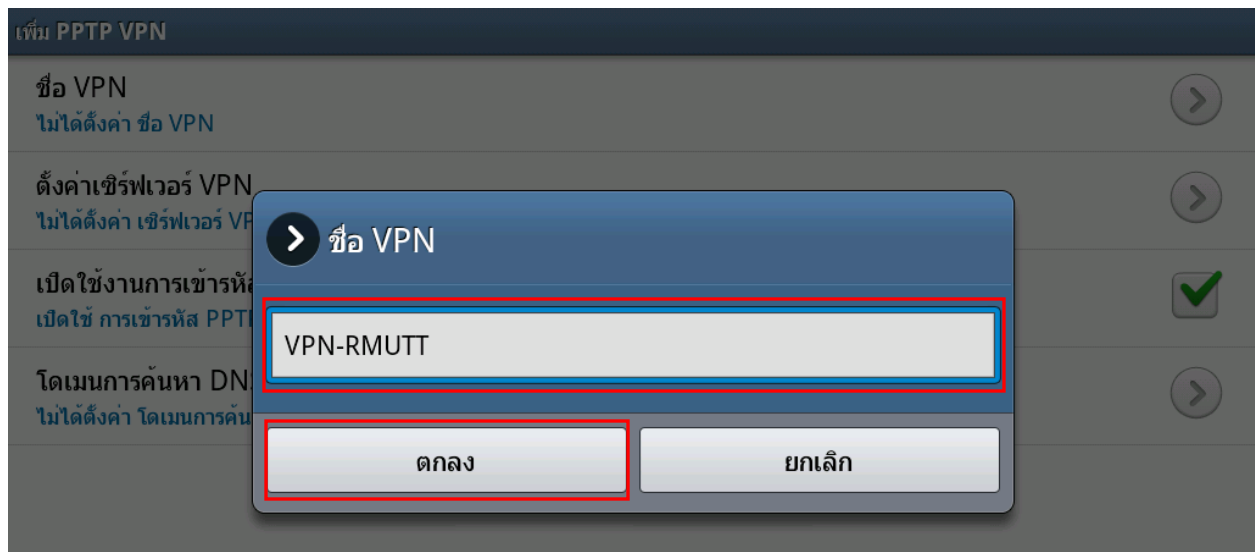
เพิ่ม PPTP VPN

ชื่อ VPN
ไม่ได้ตั้งค่า ชื่อ VPN

ตั้งค่าเซิร์ฟเวอร์ VPN
ไม่ได้ตั้งค่า เซิร์ฟเวอร์ VP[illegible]

เปิดใช้งานการเข้ารหั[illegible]
เปิดใช้ การเข้ารหัส PPT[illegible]

โดเมนการค้นหา DN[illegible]
ไม่ได้ตั้งค่า โดเมนการค้น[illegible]

ชื่อ VPN

VPN-RMUTT

ตกลง

ยกเลิก